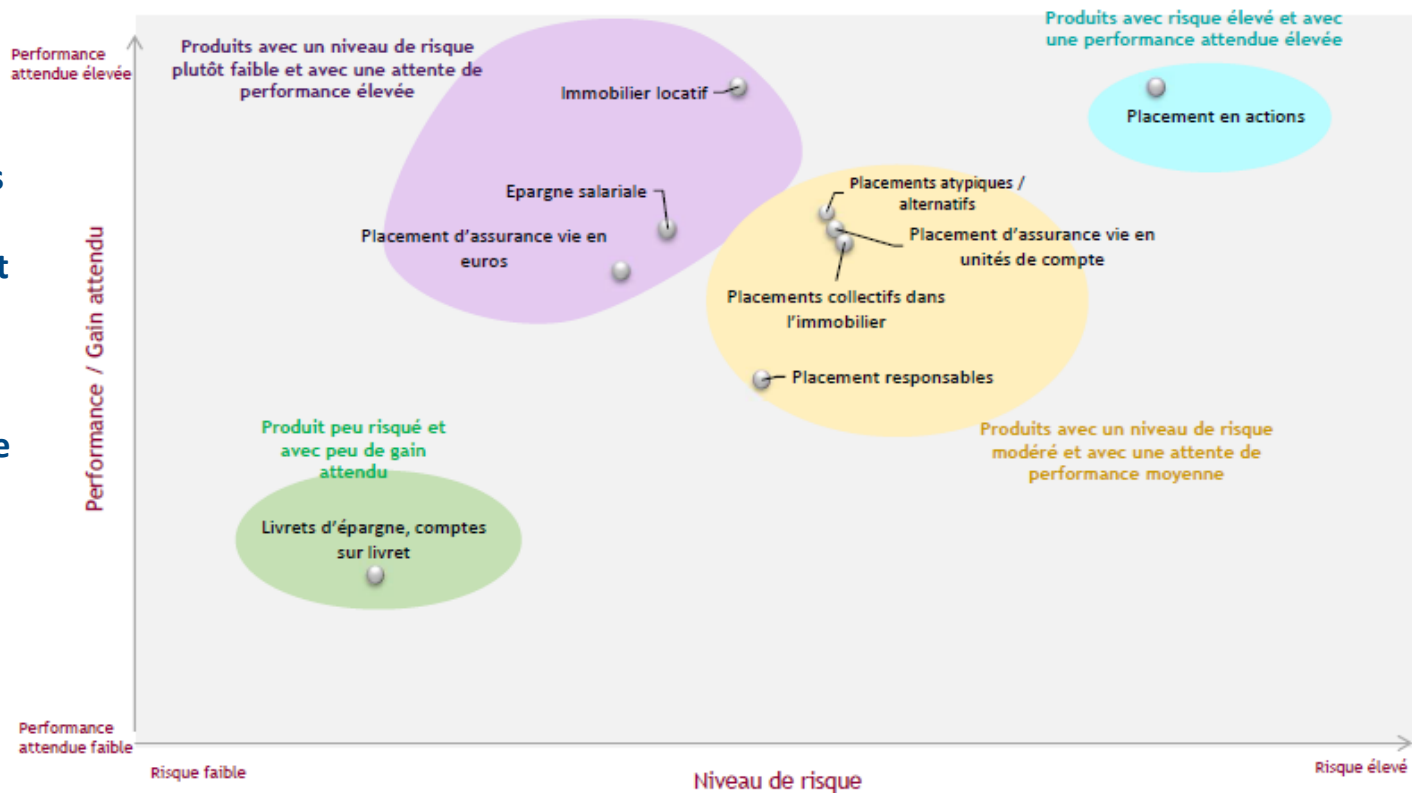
Performance attendue élevée

Produits avec un niveau de risque plutôt faible et avec une attente de performance élevée

Immobilier locatif

Produits avec risque élevé et avec une performance attendue élevée

Placement en actions

s

t

Epargne salariale

Placement d'assurance vie en euros

Placements atypiques / alternatifs

Placement d'assurance vie en unités de compte

Placements collectifs dans l'immobilier

Performance / Gain attendu

Placement responsables

e

Produit peu risqué et avec peu de gain attendu

Produits avec un niveau de risque modéré et avec une attente de performance moyenne

Livrets d'épargne, comptes sur livret

Performance attendue faible

Risque faible

Niveau de risque

Risque élevé